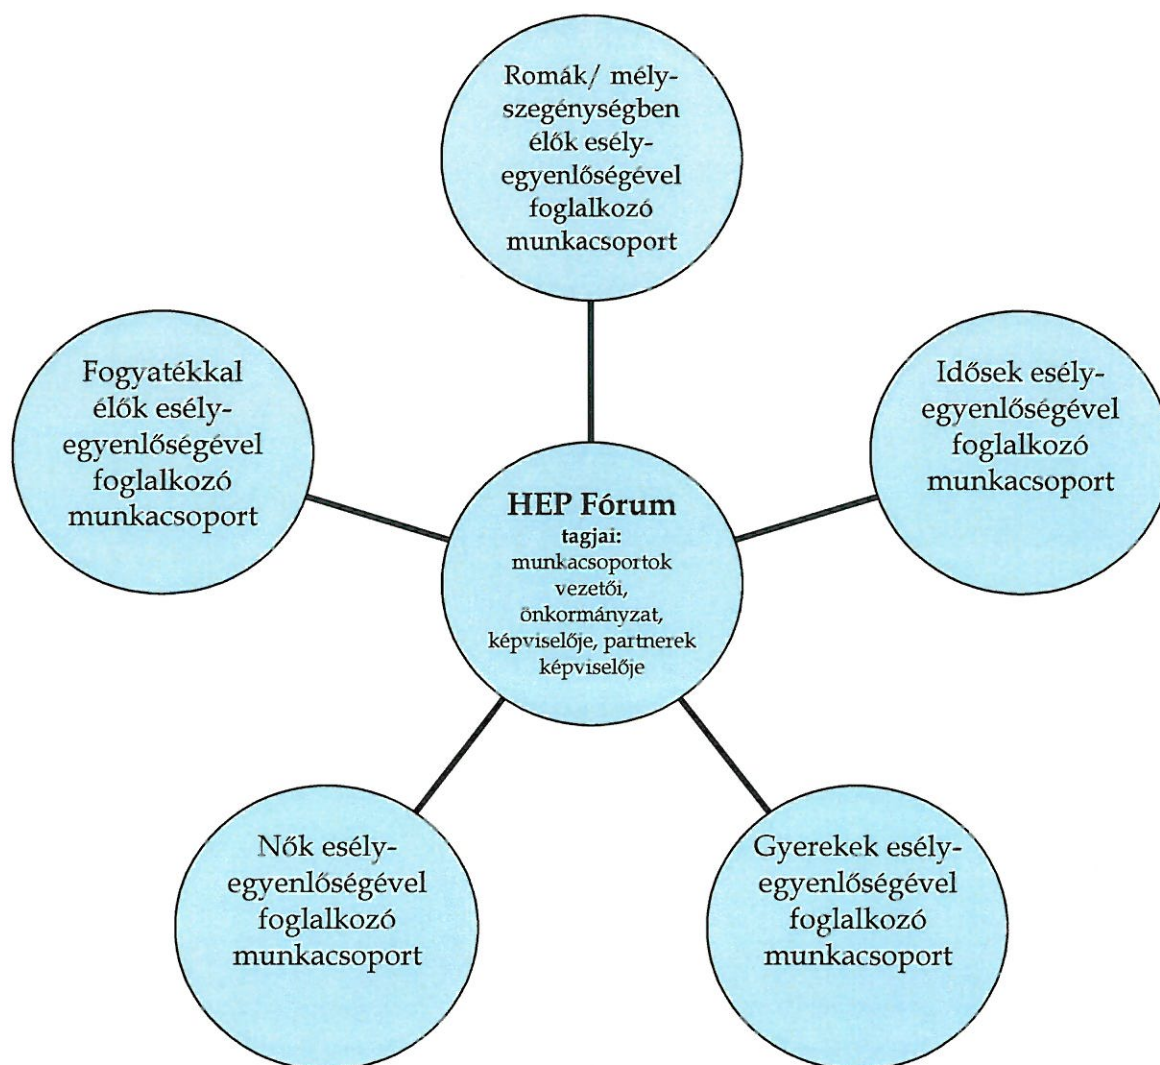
Romák/ mélyszegénységben élők esélyegyenlőségével foglalkozó munkacsoport

Fogyatékkal élők esélyegyenlőségével foglalkozó munkacsoport

HEP Fórum
tagjai: munkacsoportok vezetői, önkormányzat, képviselője, partnerek képviselője

Idősek esélyegyenlőségével foglalkozó munkacsoport

Nők esélyegyenlőségével foglalkozó munkacsoport

Gyerekek esélyegyenlőségével foglalkozó munkacsoport